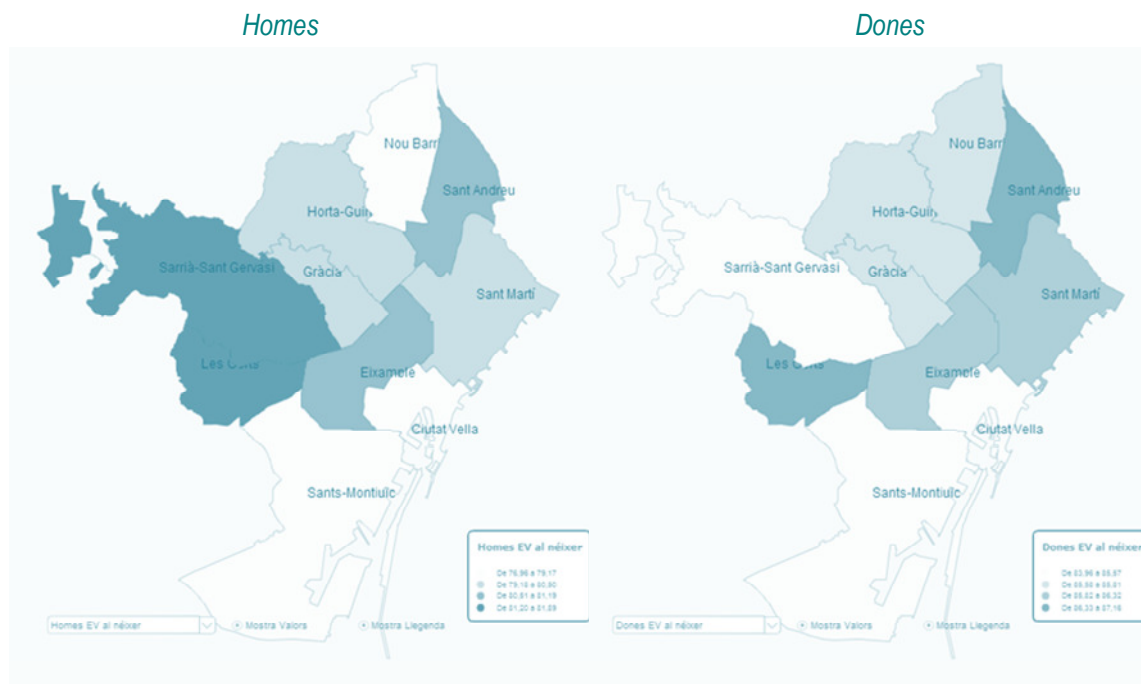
Homes

Nou Barr
Sant Andreu
Horta-Guin
Sarrià-Sant Gervasi
Gràcia
Sant Martí
Les Corts
Eixample
Ciutat Vella
Sants-Montjuïc

Homes EV al néixer
De 76,96 a 79,17
De 79,18 a 80,80
De 80,81 a 81,19
De 81,20 a 81,89

Homes EV al néixer
Mostra Valors
Mostra Llegenda

Dones

Nou Barr
Sant Andreu
Horta-Guin
Sarrià-Sant Gervasi
Gràcia
Sant Martí
Les Corts
Eixample
Ciutat Vella
Sants-Montjuïc

Dones EV al néixer
De 83,96 a 85,87
De 85,88 a 85,81
De 85,82 a 86,32
De 86,33 a 87,16

Dones EV al néixer
Mostra Valors
Mostra Llegenda